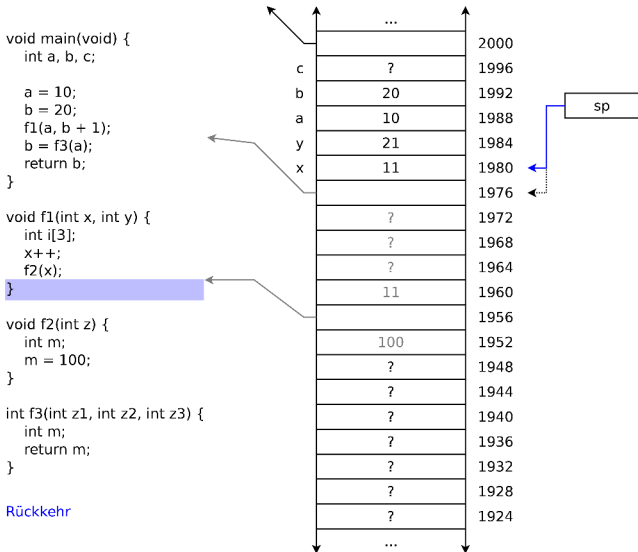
void main(void) {
    int a, b, c;

    a = 10;
    b = 20;
    f1(a, b + 1);
    b = f3(a);
    return b;
}

void f1(int x, int y) {
    int i[3];
    x++;
    f2(x);
}

void f2(int z) {
    int m;
    m = 100;
}

int f3(int z1, int z2, int z3) {
    int m;
    return m;
}

Rückkehr

| | ... | |
|---|---|---|
| | | 2000 |
| c | ? | 1996 |
| b | 20 | 1992 |
| a | 10 | 1988 |
| y | 21 | 1984 |
| x | 11 | 1980 |
| | | 1976 |
| | ? | 1972 |
| | ? | 1968 |
| | ? | 1964 |
| | 11 | 1960 |
| | | 1956 |
| | 100 | 1952 |
| | ? | 1948 |
| | ? | 1944 |
| | ? | 1940 |
| | ? | 1936 |
| | ? | 1932 |
| | ? | 1928 |
| | ? | 1924 |
| | ... | |

sp